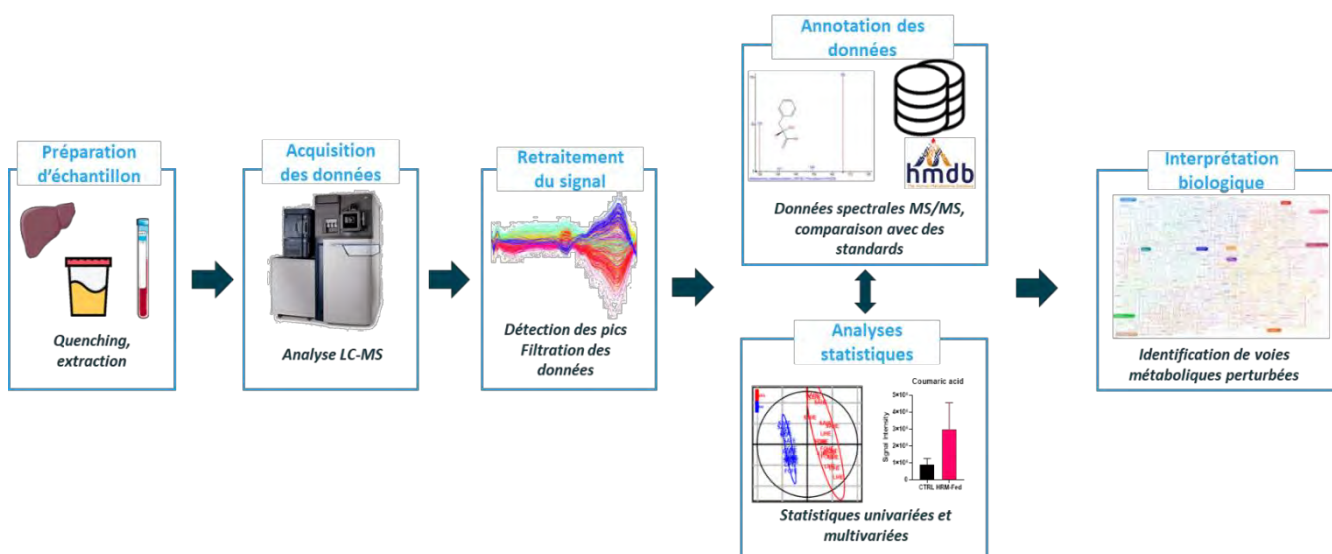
Préparation d'échantillon

Quenching, extraction

Acquisition des données

Analyse LC-MS

Retraitement du signal

Détection des pics Filtration des données

Annotation des données

hmdb

Données spectrales MS/MS, comparaison avec des standards

Analyses statistiques

Coumaric acid

Signal intensity

CTRL HRM-Fed

Statistiques univariées et multivariées

Interprétation biologique

Identification de voies métaboliques perturbées